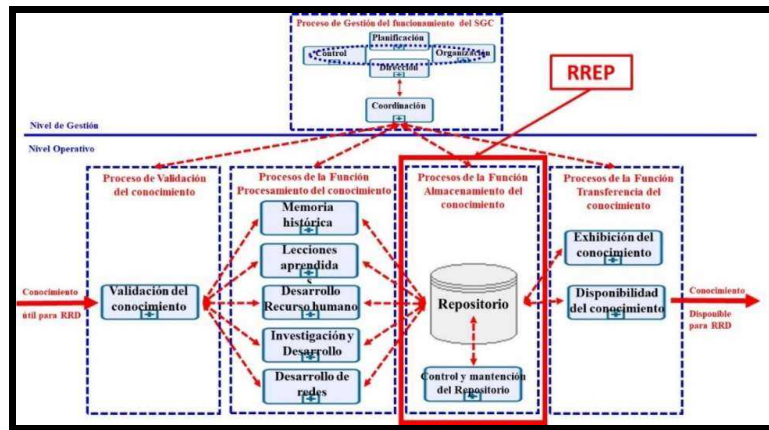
Proceso de Gestión del funcionamiento del SGC

Planificación

Control

Organización

Dirección

Coordinación

RREP

Nivel de Gestión

Nivel Operativo

Proceso de Validación del conocimiento

Procesos de la Función Procesamiento del conocimiento

Procesos de la Función Almacenamiento del conocimiento

Procesos de la Función Transferencia del conocimiento

Memoria histórica

Lecciones aprendida

Desarrollo Recurso humano

Investigación y Desarrollo

Desarrollo de redes

Conocimiento útil para RRD

Validación del conocimiento

Repositorio

Control y mantención del Repositorio

Exhibición del conocimiento

Disponibilidad del conocimiento

Conocimiento Disponible para RRD